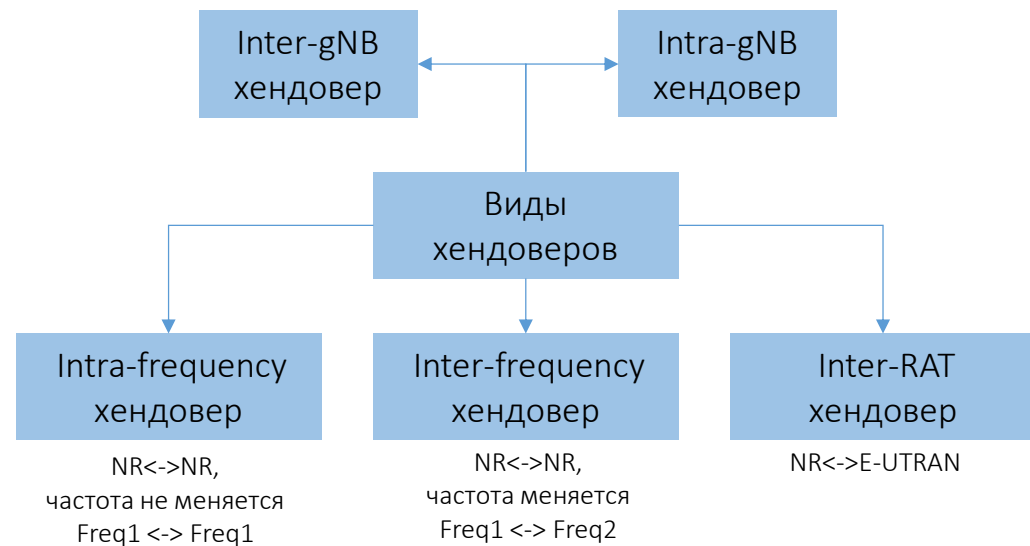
Inter-gNB хендовер

Intra-gNB хендовер

Виды хендоверов

Intra-frequency хендовер

NR<->NR,
частота не меняется
Freq1 <-> Freq1

Inter-frequency хендовер

NR<->NR,
частота меняется
Freq1 <-> Freq2

Inter-RAT хендовер

NR<->E-UTRAN